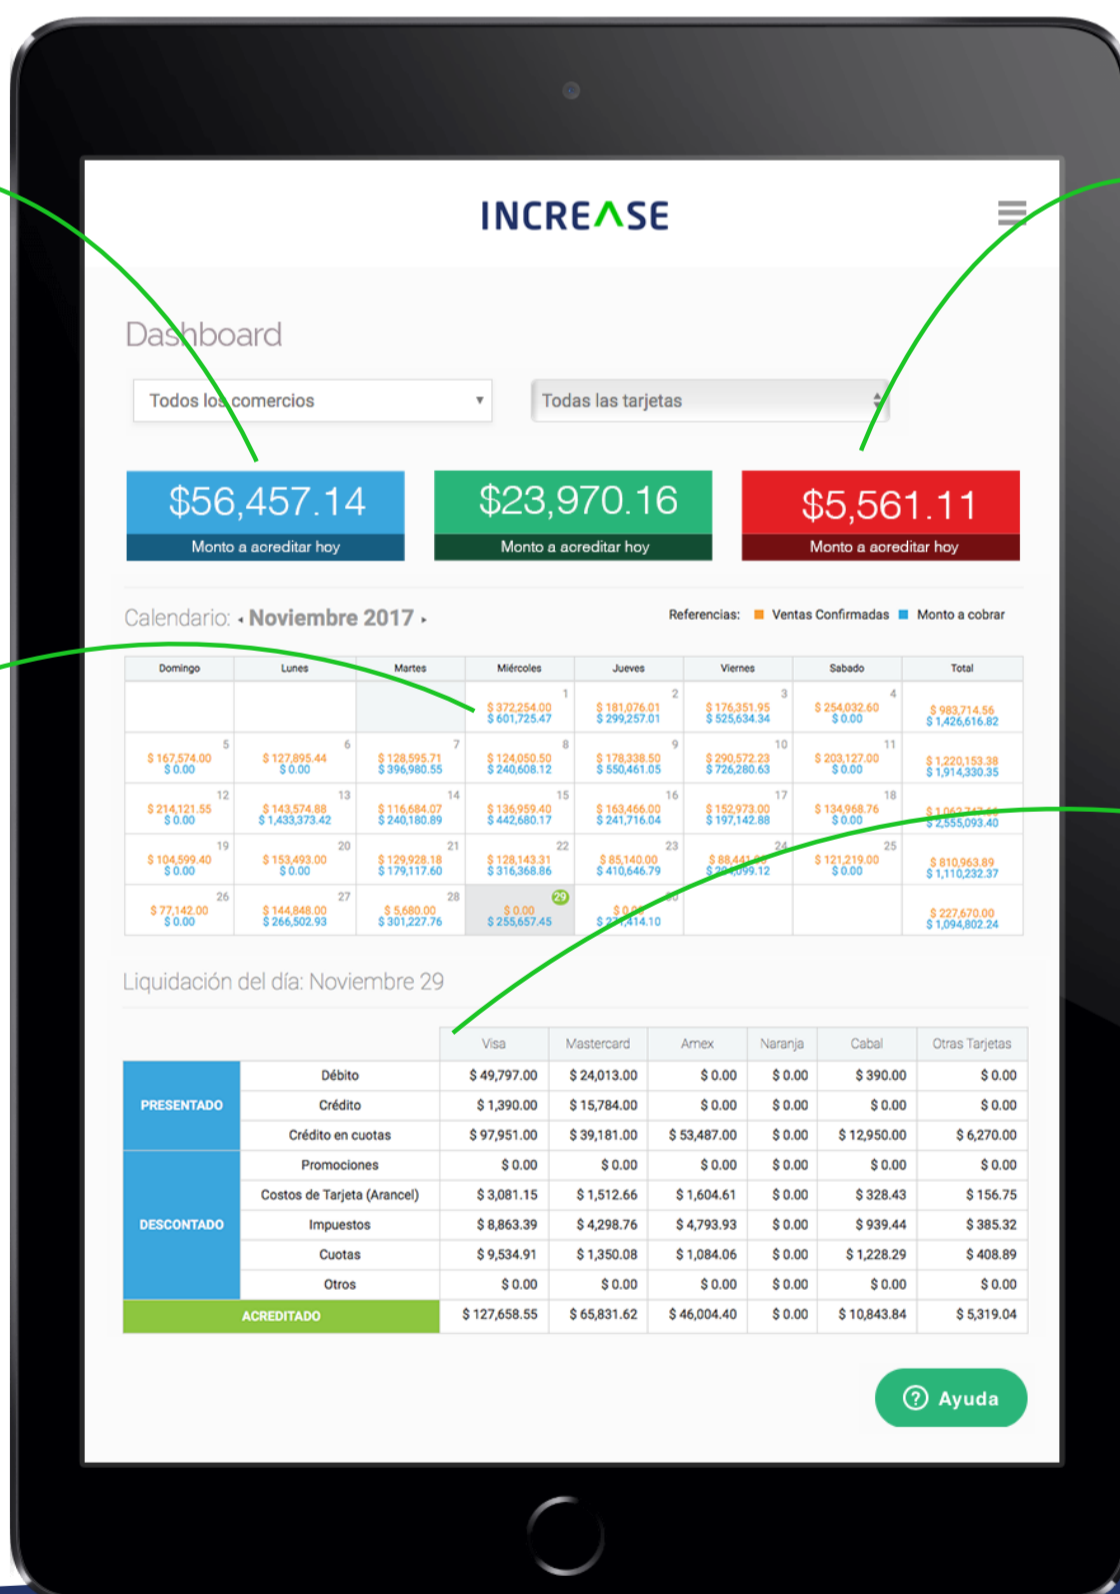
INCREASE

Dashboard

Todos los comercios ▾

Todas las tarjetas

$56,457.14
Monto a acreditar hoy

$23,970.16
Monto a acreditar hoy

$5,561.11
Monto a acreditar hoy

Calendario: ◂ Noviembre 2017 ▸

Referencias: Ventas Confirmadas Monto a cobrar

| Domingo | Lunes | Martes | Miércoles | Jueves | Viernes | Sabado | Total |
|---|---|---|---|---|---|---|---|
| | | | 1 \$ 372,254.00 \$ 601,725.47 | 2 \$ 181,076.01 \$ 299,257.01 | 3 \$ 176,351.95 \$ 525,634.34 | 4 \$ 254,032.60 \$ 0.00 | \$ 983,714.56 \$ 1,426,616.82 |
| 5 \$ 167,574.00 \$ 0.00 | 6 \$ 127,895.44 \$ 0.00 | 7 \$ 128,595.71 \$ 396,980.55 | 8 \$ 124,050.50 \$ 240,608.12 | 9 \$ 178,338.50 \$ 550,461.05 | 10 \$ 290,572.23 \$ 726,280.63 | 11 \$ 203,127.00 \$ 0.00 | \$ 1,220,153.38 \$ 1,914,330.35 |
| 12 \$ 214,121.55 \$ 0.00 | 13 \$ 143,574.88 \$ 1,433,373.42 | 14 \$ 116,684.07 \$ 240,180.89 | 15 \$ 136,959.40 \$ 442,680.17 | 16 \$ 163,466.00 \$ 241,716.04 | 17 \$ 152,973.00 \$ 197,142.88 | 18 \$ 134,968.76 \$ 0.00 | \$ 1,062,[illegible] \$ 2,555,093.40 |
| 19 \$ 104,599.40 \$ 0.00 | 20 \$ 153,493.00 \$ 0.00 | 21 \$ 129,928.18 \$ 179,117.60 | 22 \$ 128,143.31 \$ 316,368.86 | 23 \$ 85,140.00 \$ 410,646.79 | 24 \$ 88,44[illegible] \$ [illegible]099.12 | 25 \$ 121,219.00 \$ 0.00 | \$ 810,963.89 \$ 1,110,232.37 |
| 26 \$ 77,142.00 \$ 0.00 | 27 \$ 144,848.00 \$ 266,502.93 | 28 \$ 5,680.00 \$ 301,227.76 | 29 \$ 0.00 \$ 255,657.45 | 30 \$ 0.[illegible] \$ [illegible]414.10 | | | \$ 227,670.00 \$ 1,094,802.24 |

Liquidación del día: Noviembre 29

| | | Visa | Mastercard | Amex | Naranja | Cabal | Otras Tarjetas |
|---|---|---|---|---|---|---|---|
| PRESENTADO | Débito | \$ 49,797.00 | \$ 24,013.00 | \$ 0.00 | \$ 0.00 | \$ 390.00 | \$ 0.00 |
| | Crédito | \$ 1,390.00 | \$ 15,784.00 | \$ 0.00 | \$ 0.00 | \$ 0.00 | \$ 0.00 |
| | Crédito en cuotas | \$ 97,951.00 | \$ 39,181.00 | \$ 53,487.00 | \$ 0.00 | \$ 12,950.00 | \$ 6,270.00 |
| DESCONTADO | Promociones | \$ 0.00 | \$ 0.00 | \$ 0.00 | \$ 0.00 | \$ 0.00 | \$ 0.00 |
| | Costos de Tarjeta (Arancel) | \$ 3,081.15 | \$ 1,512.66 | \$ 1,604.61 | \$ 0.00 | \$ 328.43 | \$ 156.75 |
| | Impuestos | \$ 8,863.39 | \$ 4,298.76 | \$ 4,793.93 | \$ 0.00 | \$ 939.44 | \$ 385.32 |
| | Cuotas | \$ 9,534.91 | \$ 1,350.08 | \$ 1,084.06 | \$ 0.00 | \$ 1,228.29 | \$ 408.89 |
| | Otros | \$ 0.00 | \$ 0.00 | \$ 0.00 | \$ 0.00 | \$ 0.00 | \$ 0.00 |
| ACREDITADO | | \$ 127,658.55 | \$ 65,831.62 | \$ 46,004.40 | \$ 0.00 | \$ 10,843.84 | \$ 5,319.04 |

Ayuda